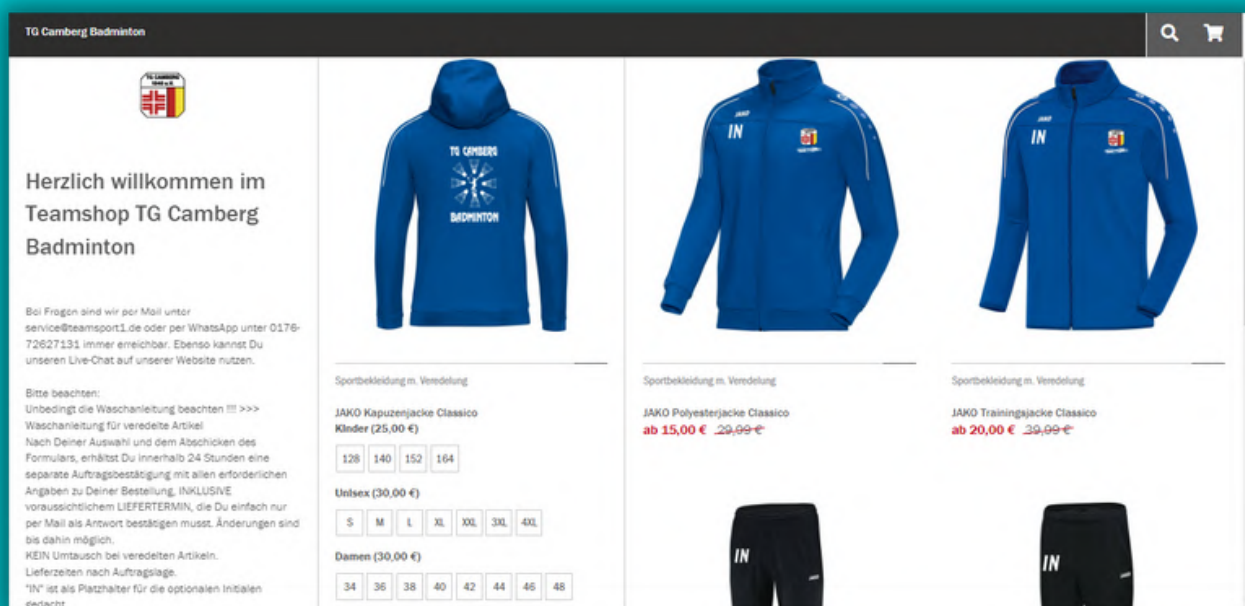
TG Camberg Badminton

Herzlich willkommen im Teamshop TG Camberg Badminton

Bei Fragen sind wir per Mail unter service@teamsport1.de oder per WhatsApp unter 0176-72627131 immer erreichbar. Ebenso kannst Du unseren Live-Chat auf unserer Website nutzen.

Bitte beachten:
Unbedingt die Waschanleitung beachten !!!! >>> Waschanleitung für veredelte Artikel
Nach Deiner Auswahl und dem Abschicken des Formulars, erhältst Du innerhalb 24 Stunden eine separate Auftragsbestätigung mit allen erforderlichen Angaben zu Deiner Bestellung, INKLUSIVE voraussichtlichem LIEFERTERMIN, die Du einfach nur per Mail als Antwort bestätigen musst. Änderungen sind bis dahin möglich.
KEIN Umtausch bei veredelten Artikeln.
Lieferzeiten nach Auftragslage.
"IN" ist als Platzhalter für die optionalen Initialen gedacht.

TG CAMBERG
BADMINTON

Sportbekleidung m. Veredelung
JAKO Kapuzenjacke Classico
Kinder (25,00 €)
128 140 152 164
Unisex (30,00 €)
S M L XL XXL 3XL 4XL
Damen (30,00 €)
34 36 38 40 42 44 46 48

IN
Sportbekleidung m. Veredelung
JAKO Polyesterjacke Classico
ab 15,00 € 29,99 €

IN
Sportbekleidung m. Veredelung
JAKO Trainingsjacke Classico
ab 20,00 € 39,99 €

IN
IN